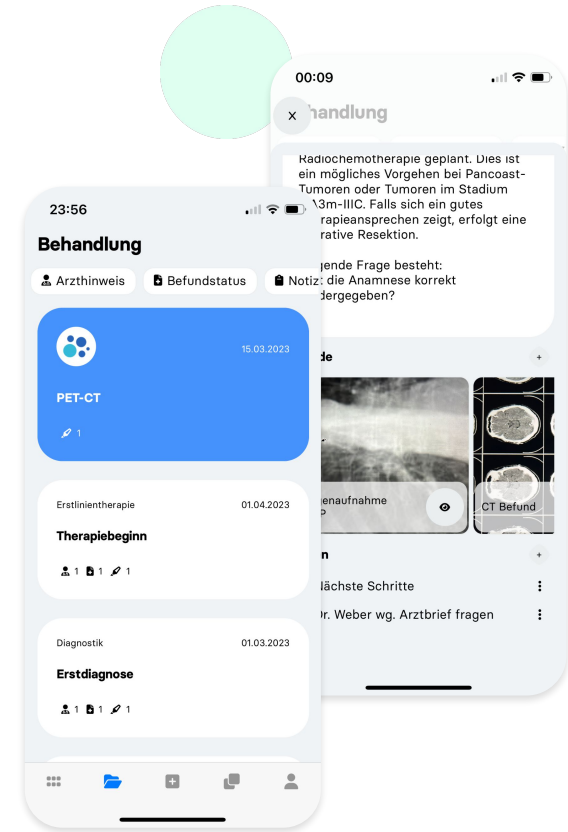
00:09

×

handlung

Radiochemotherapie geplant. Dies ist ein mögliches Vorgehen bei Pancoast-Tumoren oder Tumoren im Stadium A3m-IIIC. Falls sich ein gutes rapieansprechen zeigt, erfolgt eine rative Resektion.

gende Frage besteht: die Anamnese korrekt dergegeben?

de +

enaufnahme
P

CT Befund

n +

ächste Schritte

r. Weber wg. Arztbrief fragen

23:56

Behandlung

Arzthinweis
Befundstatus
Notiz

15.03.2023

PET-CT

1

Erstlinientherapie 01.04.2023

Therapiebeginn

1 1 1

Diagnostik 01.03.2023

Erstdiagnose

1 1 1